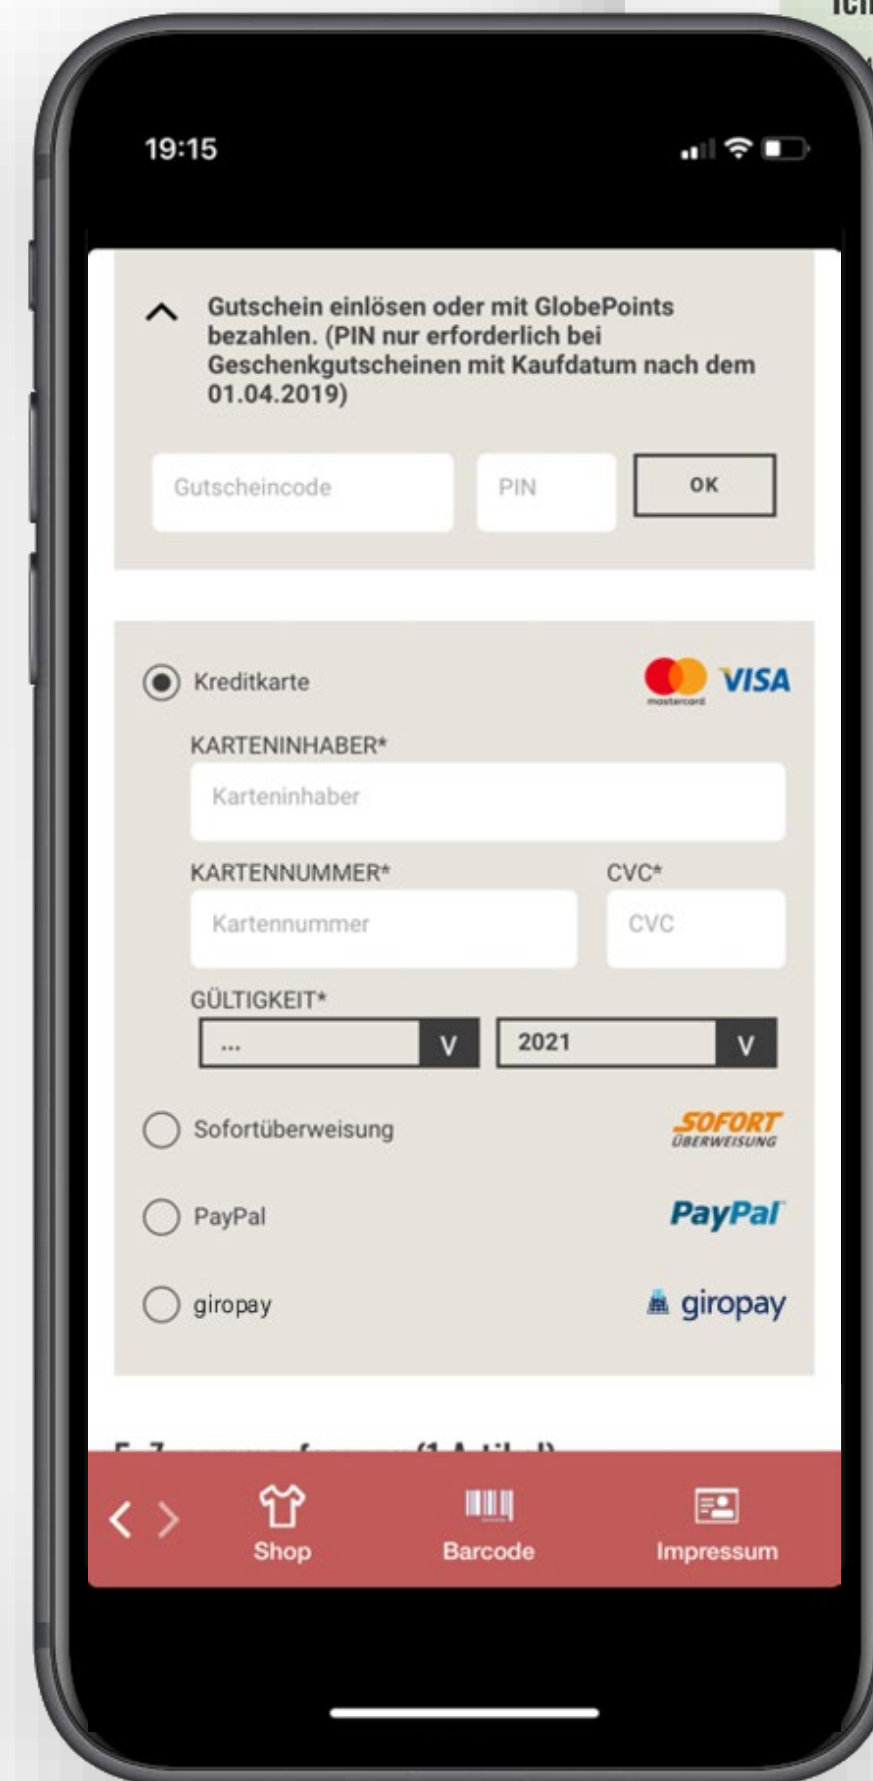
19:15

Gutschein einlösen oder mit GlobePoints bezahlen. (PIN nur erforderlich bei Geschenkgutscheinen mit Kaufdatum nach dem 01.04.2019)

Gutscheincode

PIN

OK

Kreditkarte

mastercard VISA

KARTENINHABER*

Karteninhaber

KARTENNUMMER*

Kartennummer

CVC*

CVC

GÜLTIGKEIT*

...

V

2021

V

Sofortüberweisung

SOFORT ÜBERWEISUNG

PayPal

PayPal

giropay

giropay

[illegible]

Shop

Barcode

Impressum